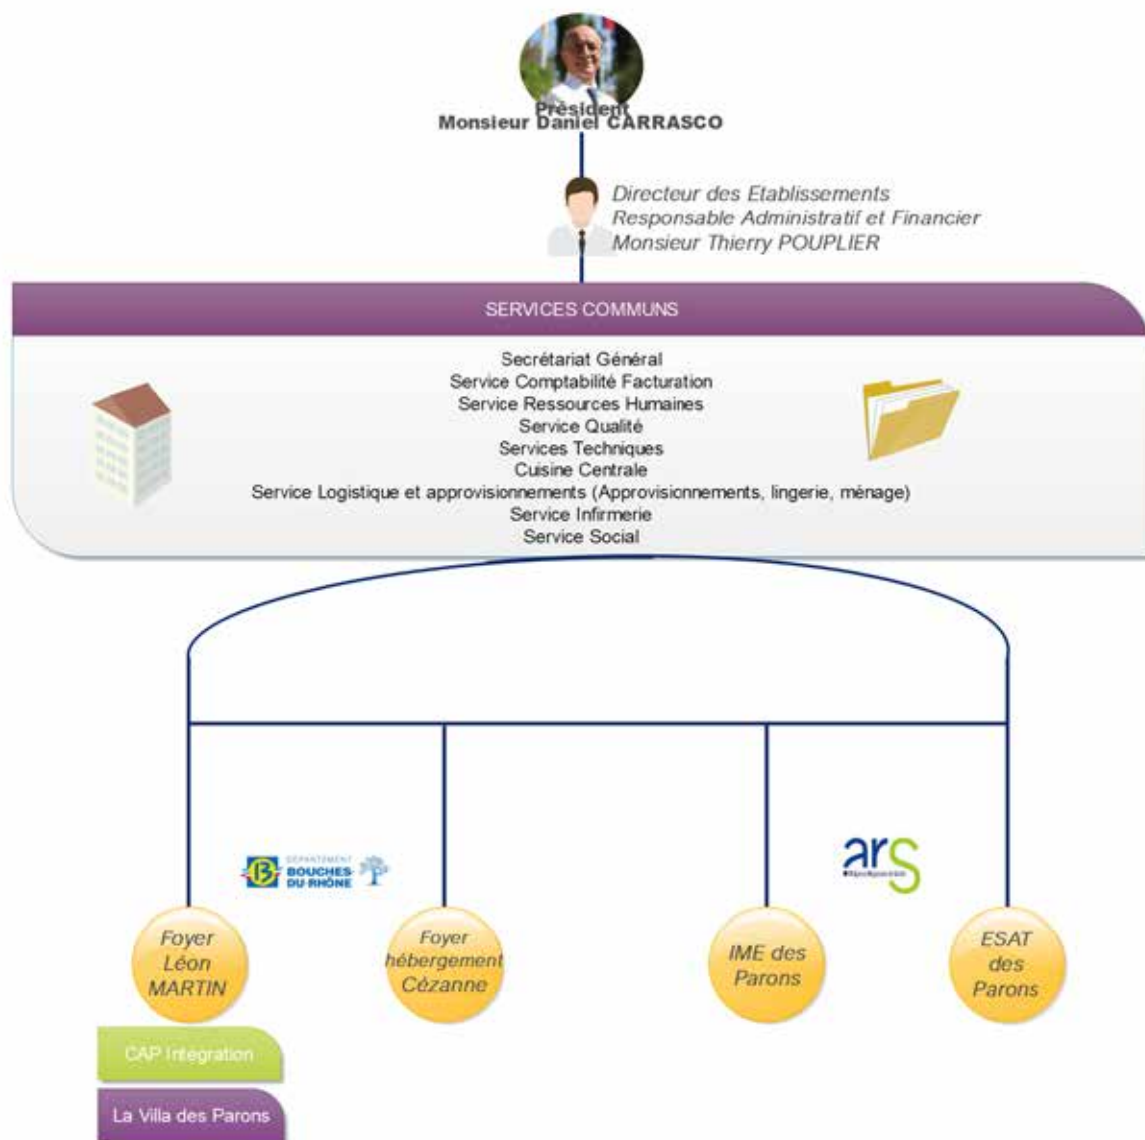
Président
Monsieur Daniel CARRASCO

Directeur des Etablissements
Responsable Administratif et Financier
Monsieur Thierry POUPLIER

SERVICES COMMUNS

Secrétariat Général
Service Comptabilité Facturation
Service Ressources Humaines
Service Qualité
Services Techniques
Cuisine Centrale
Service Logistique et approvisionnements (Approvisionnements, lingerie, ménage)
Service Infirmerie
Service Social

DÉPARTEMENT BOUCHES-DU-RHÔNE

ars

Foyer Léon MARTIN

Foyer hébergement Cézanne

IME des Parons

ESAT des Parons

CAP Intégration

La Villa des Parons